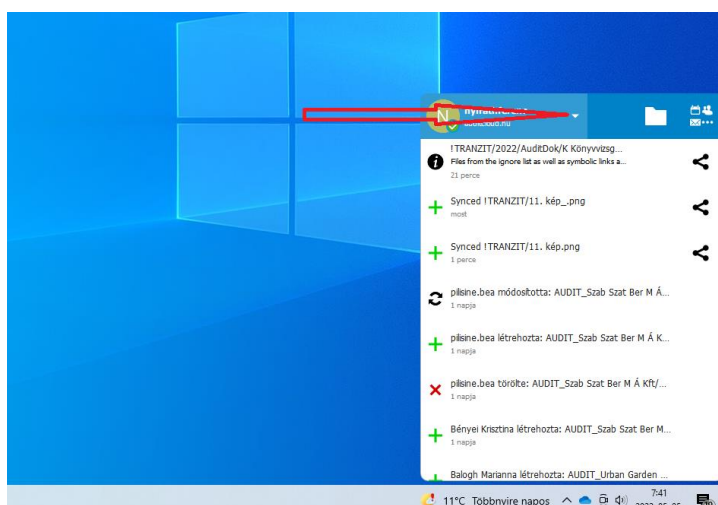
N

!TRANZIT/2022/AuditDok/K Könyvvizsg...
Files from the ignore list as well as symbolic links a...
21 perce

Synced !TRANZIT/11. kép_.png
most

Synced !TRANZIT/11. kép.png
1 perce

pilisine.bea módosította: AUDIT_Szab Szat Ber M Á...
1 napja

pilisine.bea létrehozta: AUDIT_Szab Szat Ber M Á K...
1 napja

pilisine.bea törölte: AUDIT_Szab Szat Ber M Á Kft/...
1 napja

Bényei Krisztina létrehozta: AUDIT_Szab Szat Ber M...
1 napja

Balogh Marianna létrehozta: AUDIT_Urban Garden ...

11°C Többnyire napos
7:41
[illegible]